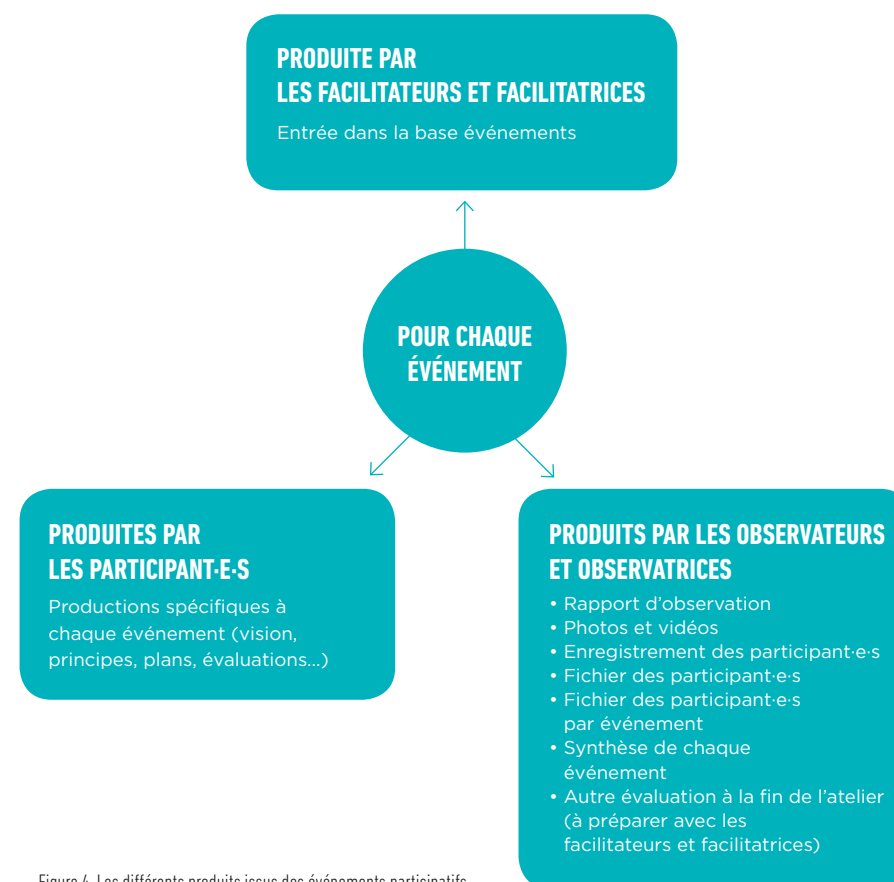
PRODUITE PAR
LES FACILITATEURS ET FACILITATRICES

Entrée dans la base événements

POUR CHAQUE ÉVÉNEMENT

PRODUITES PAR
LES PARTICIPANT·E·S

Productions spécifiques à chaque événement (vision, principes, plans, évaluations...)

PRODUITS PAR LES OBSERVATEURS ET OBSERVATRICES

• Rapport d'observation
• Photos et vidéos
• Enregistrement des participant·e·s
• Fichier des participant·e·s
• Fichier des participant·e·s par événement
• Synthèse de chaque événement
• Autre évaluation à la fin de l'atelier (à préparer avec les facilitateurs et facilitatrices)

Figure 4. Les différents produits issus des événements participatifs